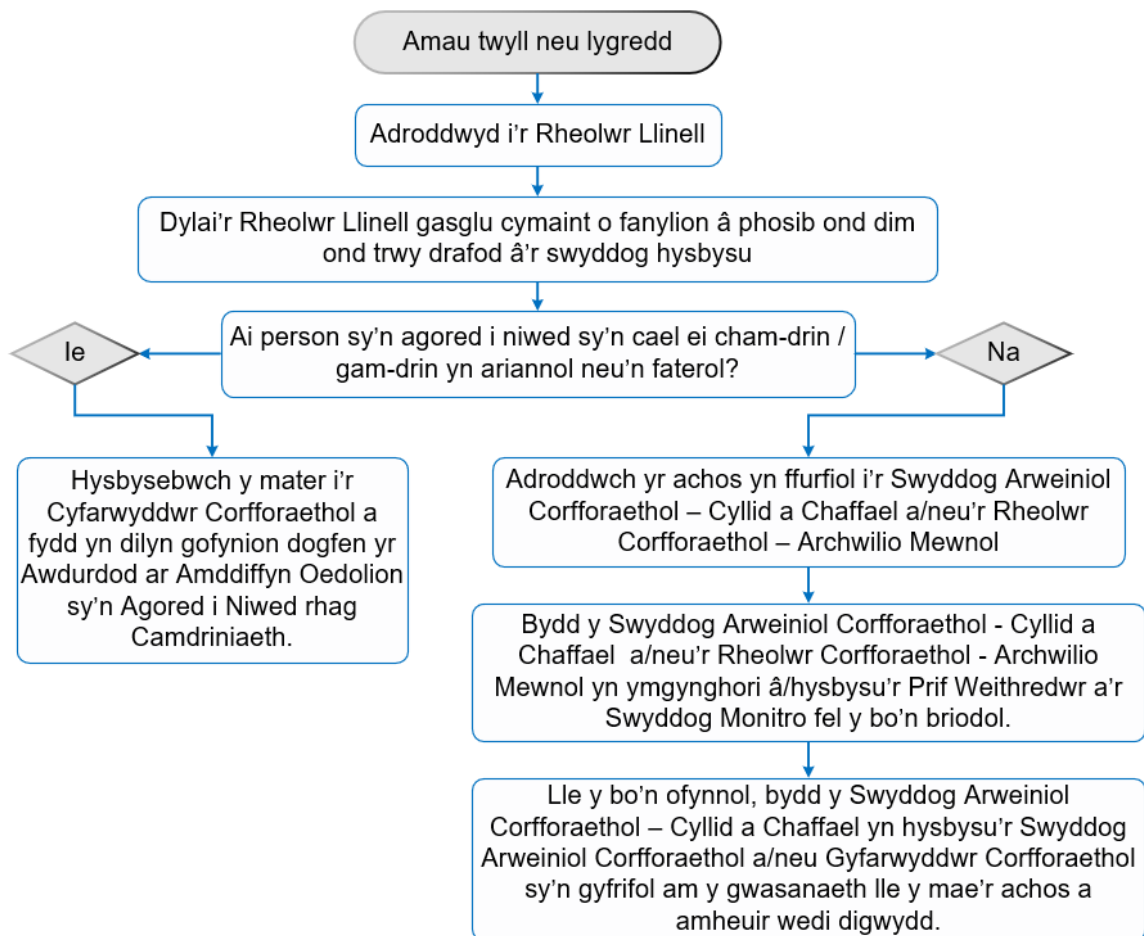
Amau twyll neu lygredd

Adroddwyd i'r Rheolwr Llinell

Dylai'r Rheolwr Llinell gasglu cymaint o fanylion â phosib ond dim ond trwy drafod â'r swyddog hysbysu

Ai person sy'n agored i niwed sy'n cael ei cham-drin / gam-drin yn ariannol neu'n faterol?

Ie

Na

Hysbysebwch y mater i'r Cyfarwyddwr Corfforaethol a fydd yn dilyn gofynion dogfen yr Awdurdod ar Amddiffyn Oedolion sy'n Agored i Niwed rhag Camdriniaeth.

Adroddwch yr achos yn ffurfiol i'r Swyddog Arweiniol Corfforaethol – Cyllid a Chaffael a/neu'r Rheolwr Corfforaethol – Archwilio Mewnol

Bydd y Swyddog Arweiniol Corfforaethol - Cyllid a Chaffael a/neu'r Rheolwr Corfforaethol - Archwilio Mewnol yn ymgynghori â/hysbysu'r Prif Weithredwr a'r Swyddog Monitro fel y bo'n briodol.

Lle y bo'n ofynnol, bydd y Swyddog Arweiniol Corfforaethol – Cyllid a Chaffael yn hysbysu'r Swyddog Arweiniol Corfforaethol a/neu Gyfarwyddwr Corfforaethol sy'n gyfrifol am y gwasanaeth lle y mae'r achos a amheuir wedi digwydd.